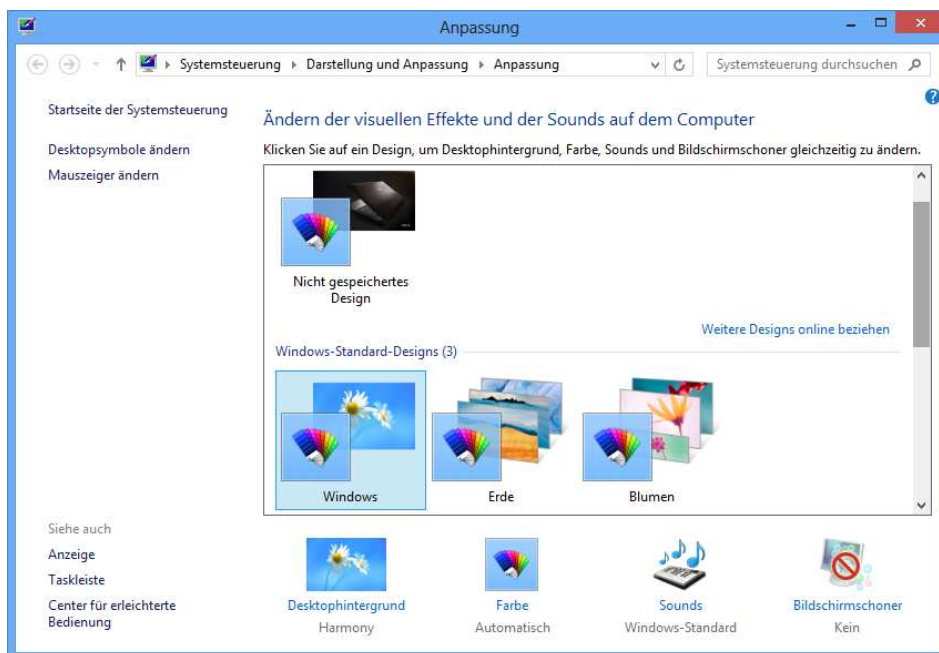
Anpassung

Systemsteuerung ▸ Darstellung und Anpassung ▸ Anpassung

Systemsteuerung durchsuchen

Startseite der Systemsteuerung

Desktopsymbole ändern

Mauszeiger ändern

Ändern der visuellen Effekte und der Sounds auf dem Computer

Klicken Sie auf ein Design, um Desktophintergrund, Farbe, Sounds und Bildschirmschoner gleichzeitig zu ändern.

Nicht gespeichertes Design

Weitere Designs online beziehen

Windows-Standard-Designs (3)

Windows

Erde

Blumen

Siehe auch

Anzeige

Taskleiste

Center für erleichterte Bedienung

Desktophintergrund
Harmony

Farbe
Automatisch

Sounds
Windows-Standard

Bildschirmschoner
Kein